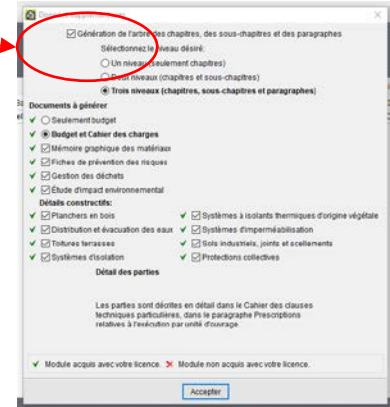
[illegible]

Génération de l'arbre des chapitres, des sous-chapitres et des paragraphes

Sélectionnez le niveau désiré:

Un niveau (seulement chapitres)

Deux niveaux (chapitres et sous-chapitres)

Trois niveaux (chapitres, sous-chapitres et paragraphes)

Documents à générer

Seulement budget

Budget et Cahier des charges

Mémoire graphique des matériaux

Fiches de prévention des risques

Gestion des déchets

Étude d'impact environnemental

Détails constructifs:

Planchers en bois

Systèmes à isolants thermiques d'origine végétale

Distribution et évacuation des eaux

Systèmes d'imperméabilisation

Toitures terrasses

Sols industriels, joints et scellements

Systèmes d'isolation

Protections collectives

Détail des parties

Les parties sont décrites en détail dans le Cahier des clauses techniques particulières, dans le paragraphe Prescriptions relatives à l'exécution par unité d'ouvrage.

✔ Module acquis avec votre licence. ✖ Module non acquis avec votre licence.

Accepter